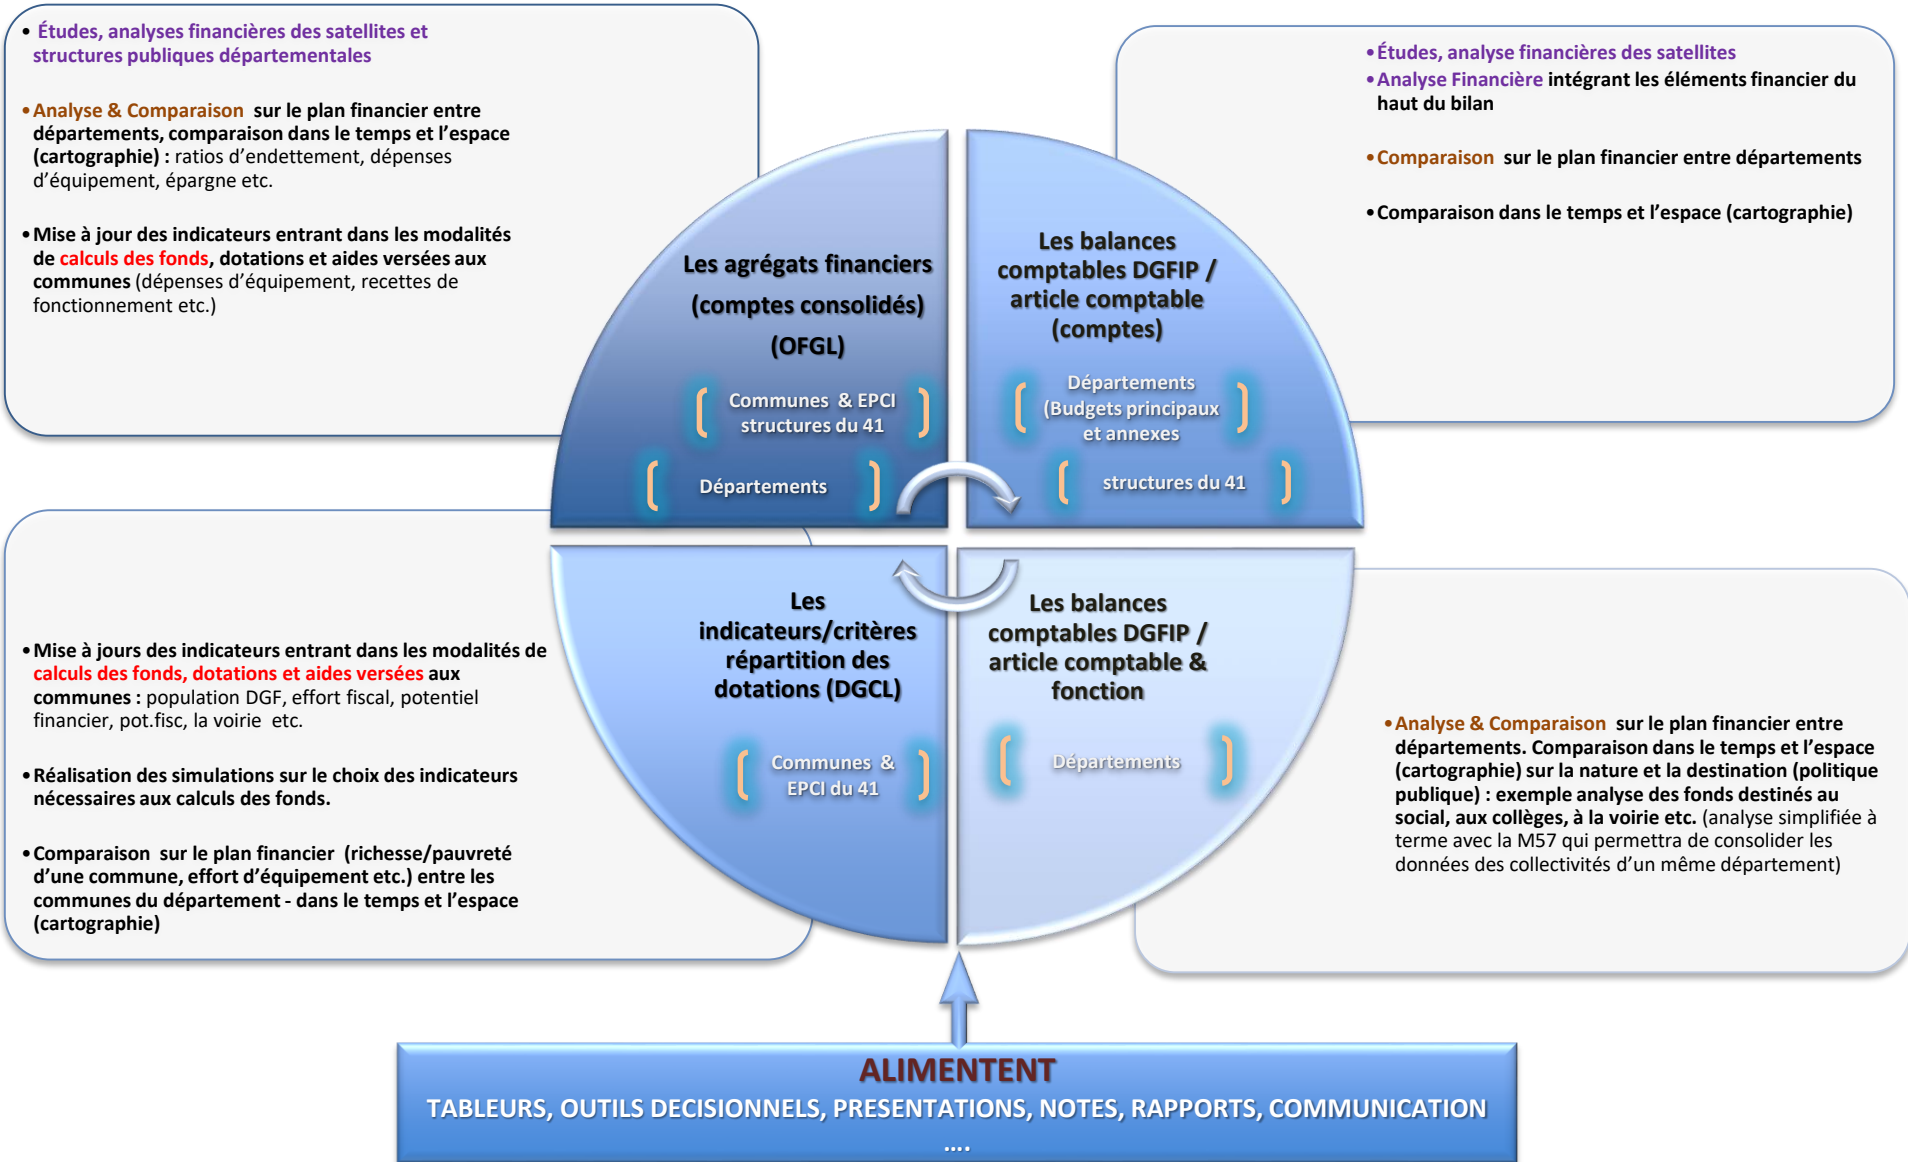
• Études, analyses financières des satellites et structures publiques départementales

• Analyse & Comparaison sur le plan financier entre départements, comparaison dans le temps et l'espace (cartographie) : ratios d'endettement, dépenses d'équipement, épargne etc.

• Mise à jour des indicateurs entrant dans les modalités de calculs des fonds, dotations et aides versées aux communes (dépenses d'équipement, recettes de fonctionnement etc.)

• Études, analyse financières des satellites
• Analyse Financière intégrant les éléments financier du haut du bilan

• Comparaison sur le plan financier entre départements

• Comparaison dans le temps et l'espace (cartographie)

Les agrégats financiers (comptes consolidés) (OFGL)

Communes & EPCI structures du 41

Départements

Les balances comptables DGFIP / article comptable (comptes)

Départements (Budgets principaux et annexes

structures du 41

Les indicateurs/critères répartition des dotations (DGCL)

Communes & EPCI du 41

Les balances comptables DGFIP / article comptable & fonction

Départements

• Mise à jours des indicateurs entrant dans les modalités de calculs des fonds, dotations et aides versées aux communes : population DGF, effort fiscal, potentiel financier, pot.fisc, la voirie etc.

• Réalisation des simulations sur le choix des indicateurs nécessaires aux calculs des fonds.

• Comparaison sur le plan financier (richesse/pauvreté d'une commune, effort d'équipement etc.) entre les communes du département - dans le temps et l'espace (cartographie)

• Analyse & Comparaison sur le plan financier entre départements. Comparaison dans le temps et l'espace (cartographie) sur la nature et la destination (politique publique) : exemple analyse des fonds destinés au social, aux collèges, à la voirie etc. (analyse simplifiée à terme avec la M57 qui permettra de consolider les données des collectivités d'un même département)

ALIMENTENT
TABLEURS, OUTILS DECISIONNELS, PRESENTATIONS, NOTES, RAPPORTS, COMMUNICATION
....